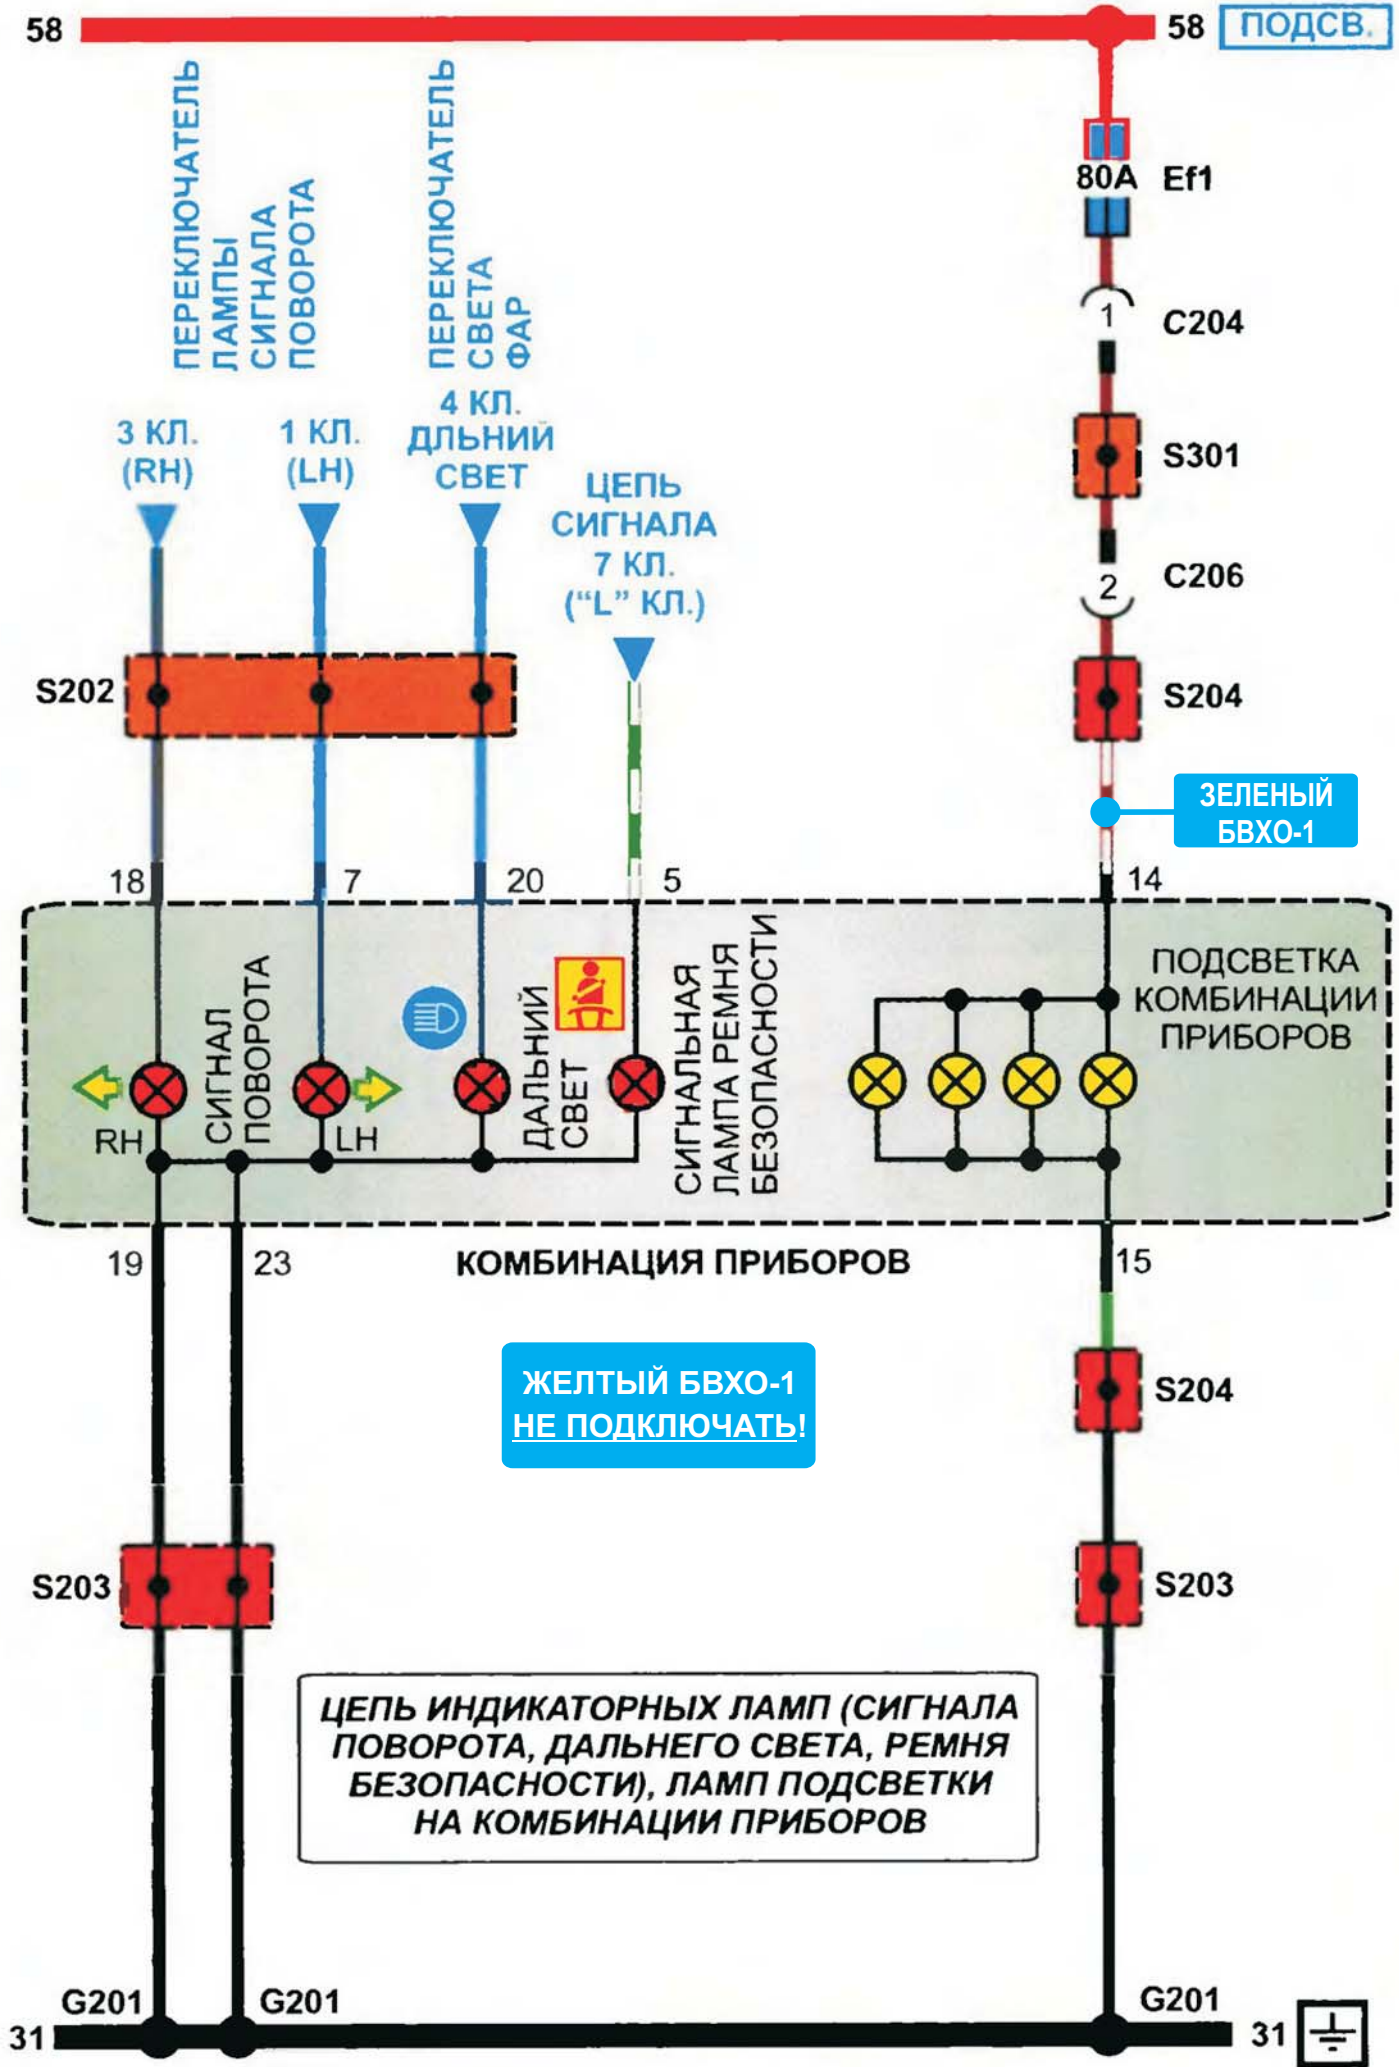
58

58 ПОДСВ.

ПЕРЕКЛЮЧАТЕЛЬ ЛАМПЫ СИГНАЛА ПОВОРОТА

ПЕРЕКЛЮЧАТЕЛЬ СВЕТА ФАР

80A Ef1

C204

1

3 КЛ. (RH)

1 КЛ. (LH)

4 КЛ. ДЛЬНИЙ СВЕТ

ЦЕПЬ СИГНАЛА 7 КЛ. ("L" КЛ.)

S301

C206

2

S202

S204

ЗЕЛЕНЫЙ БВХО-1

18

7

20

5

14

ПОДСВЕТКА КОМБИНАЦИИ ПРИБОРОВ

СИГНАЛ ПОВОРОТА

ДАЛЬНИЙ СВЕТ

СИГНАЛЬНАЯ ЛАМПА РЕМНЯ БЕЗОПАСНОСТИ

RH

LH

19

23

КОМБИНАЦИЯ ПРИБОРОВ

15

ЖЕЛТЫЙ БВХО-1 НЕ ПОДКЛЮЧАТЬ!

S204

S203

S203

ЦЕПЬ ИНДИКАТОРНЫХ ЛАМП (СИГНАЛА ПОВОРОТА, ДАЛЬНЕГО СВЕТА, РЕМНЯ БЕЗОПАСНОСТИ), ЛАМП ПОДСВЕТКИ НА КОМБИНАЦИИ ПРИБОРОВ

G201

G201

G201

31

31